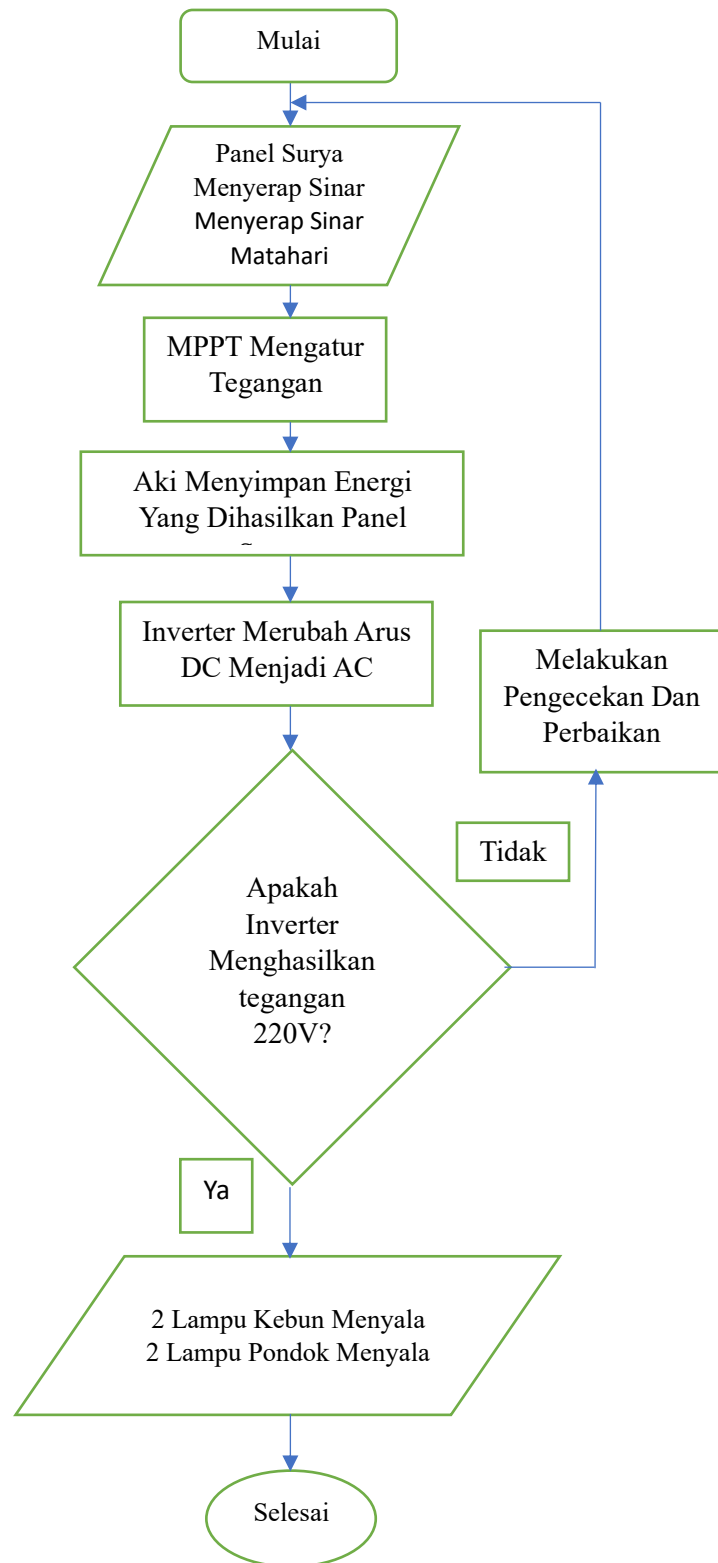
Mulai

Panel Surya Menyerap Sinar Menyerap Sinar Matahari

MPPT Mengatur Tegangan

Aki Menyimpan Energi Yang Dihasilkan Panel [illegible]

Inverter Merubah Arus DC Menjadi AC

Apakah Inverter Menghasilkan tegangan 220V?

Tidak

Melakukan Pengecekan Dan Perbaikan

Ya

2 Lampu Kebun Menyala
2 Lampu Pondok Menyala

Selesai